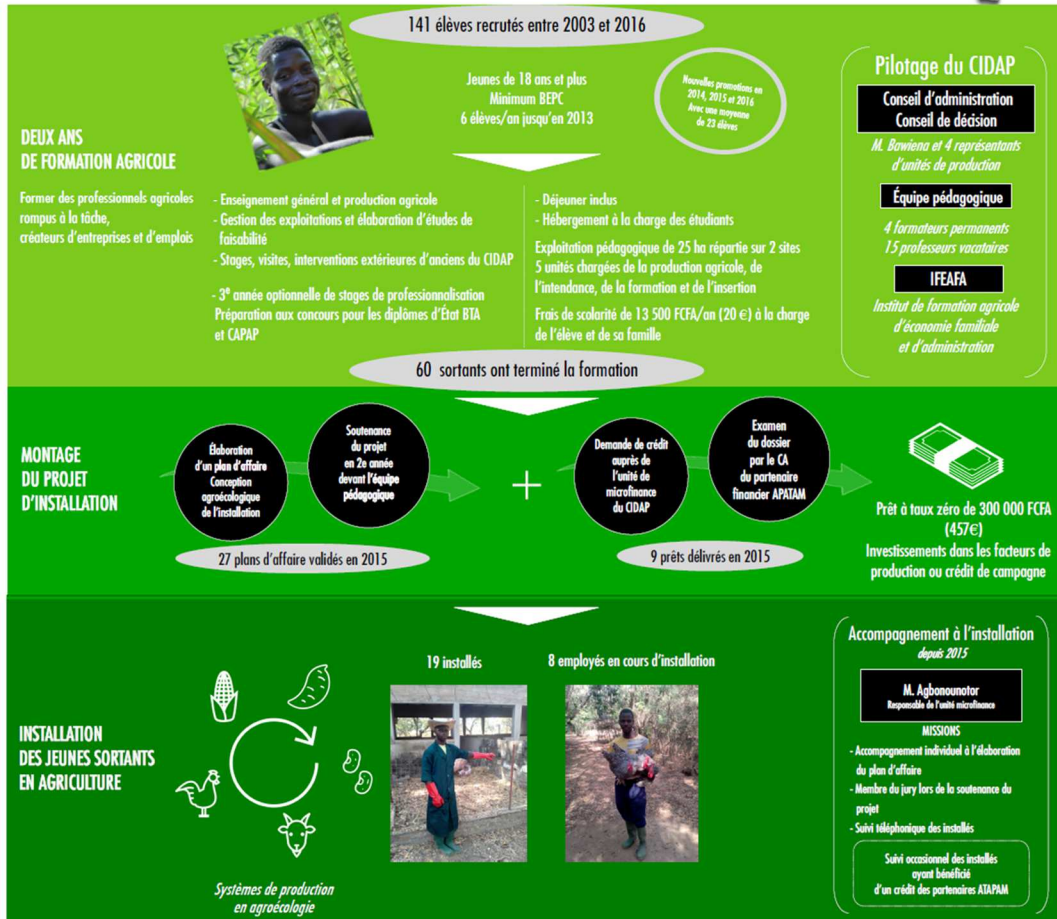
141 élèves recrutés entre 2003 et 2016

Jeunes de 18 ans et plus
Minimum BEPC
6 élèves/an jusqu'en 2013

Nouvelles promotions en 2014, 2015 et 2016
Avec une moyenne de 23 élèves

DEUX ANS
DE FORMATION AGRICOLE

Former des professionnels agricoles rompus à la tâche, créateurs d'entreprises et d'emplois

- Enseignement général et production agricole
- Gestion des exploitations et élaboration d'études de faisabilité
- Stages, visites, interventions extérieures d'anciens du CIDAP

- 3ᵉ année optionnelle de stages de professionnalisation
Préparation aux concours pour les diplômes d'État BTA et CAPAP

- Déjeuner inclus
- Hébergement à la charge des étudiants

Exploitation pédagogique de 25 ha répartie sur 2 sites
5 unités chargées de la production agricole, de l'intendance, de la formation et de l'insertion

Frais de scolarité de 13 500 FCFA/an (20 €) à la charge de l'élève et de sa famille

Pilotage du CIDAP

Conseil d'administration
Conseil de décision

M. Bawiena et 4 représentants d'unités de production

Équipe pédagogique

4 formateurs permanents
15 professeurs vacataires

IFEAFA

Institut de formation agricole d'économie familiale et d'administration

60 sortants ont terminé la formation

MONTAGE
DU PROJET
D'INSTALLATION

Élaboration d'un plan d'affaire
Conception agroécologique de l'installation

Soutenance du projet en 2e année devant l'équipe pédagogique

+

Demande de crédit auprès de l'unité de microfinance du CIDAP

Examen du dossier par le CA du partenaire financier APATAM

Prêt à taux zéro de 300 000 FCFA (457€)
Investissements dans les facteurs de production ou crédit de campagne

27 plans d'affaire validés en 2015

9 prêts délivrés en 2015

INSTALLATION
DES JEUNES SORTANTS
EN AGRICULTURE

Systèmes de production en agroécologie

19 installés

8 employés en cours d'installation

Accompagnement à l'installation
depuis 2015

M. Agbonounotor
Responsable de l'unité microfinance

MISSIONS
- Accompagnement individuel à l'élaboration du plan d'affaire
- Membre du jury lors de la soutenance du projet
- Suivi téléphonique des installés

Suivi occasionnel des installés ayant bénéficié d'un crédit des partenaires ATAPAM